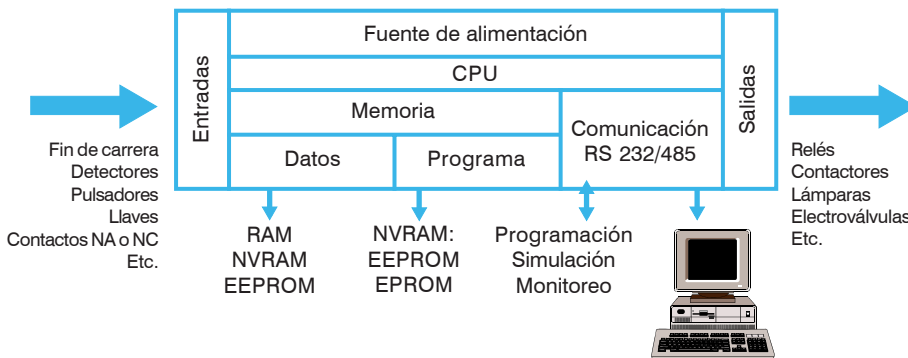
Entradas

Fuente de alimentación

CPU

Memoria

Datos

Programa

Comunicación RS 232/485

Salidas

Fin de carrera
Detectores
Pulsadores
Llaves
Contactos NA o NC
Etc.

RAM
NVRAM
EEPROM

NVRAM:
EEPROM
EPROM

Programación
Simulación
Monitoreo

Relés
Contactores
Lámparas
Electroválvulas
Etc.